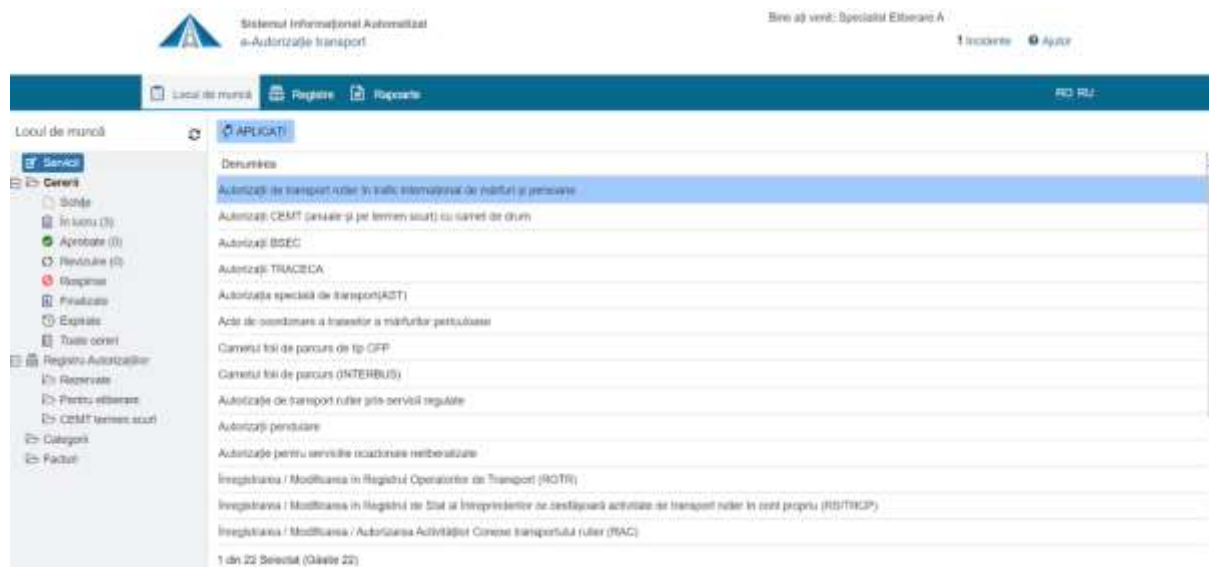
Sistemul Informațional Automatizat
e-Autorizație transport

Bine ați venit: Specialist Eliberare A
Incidente Ajutor

Locul de muncă Registre Rapoarte RO RU

Locul de muncă

Servicii
Cereri
Schițe
În lucru (3)
Aprobate (0)
Revizuire (0)
Respinse
Finalizate
Expirate
Toate cererі
Registru Autorizațiilor
Rezervate
Pentru eliberare
CEMT termen scurt
Categorii
Facturi

APLICAȚI

Denumirea
Autorizații de transport rutier în trafic internațional de mărfuri și persoane
Autorizații CEMT (anuale și pe termen scurt) cu carnet de drum
Autorizații BSEC
Autorizații TRACECA
Autorizația specială de transport(AST)
Acte de coordonare a traseelor a mărfurilor periculoase
Carnetul foii de parcurs de tip CFP
Carnetul foii de parcurs (INTERBUS)
Autorizație de transport rutier prin servicii regulate
Autorizații pendulare
Autorizație pentru serviciile ocazionale neliberalizate
Înregistrarea / Modificarea în Registrul Operatorilor de Transport (ROTR)
Înregistrarea / Modificarea în Registrul de Stat al Întreprinderilor ce desfășoară activitate de transport rutier în cont propriu (RSTRCP)
Înregistrarea / Modificarea / Autorizarea Activităților Conexe transportului rutier (RAC)

1 din 22 Selectat (Găsite 22)